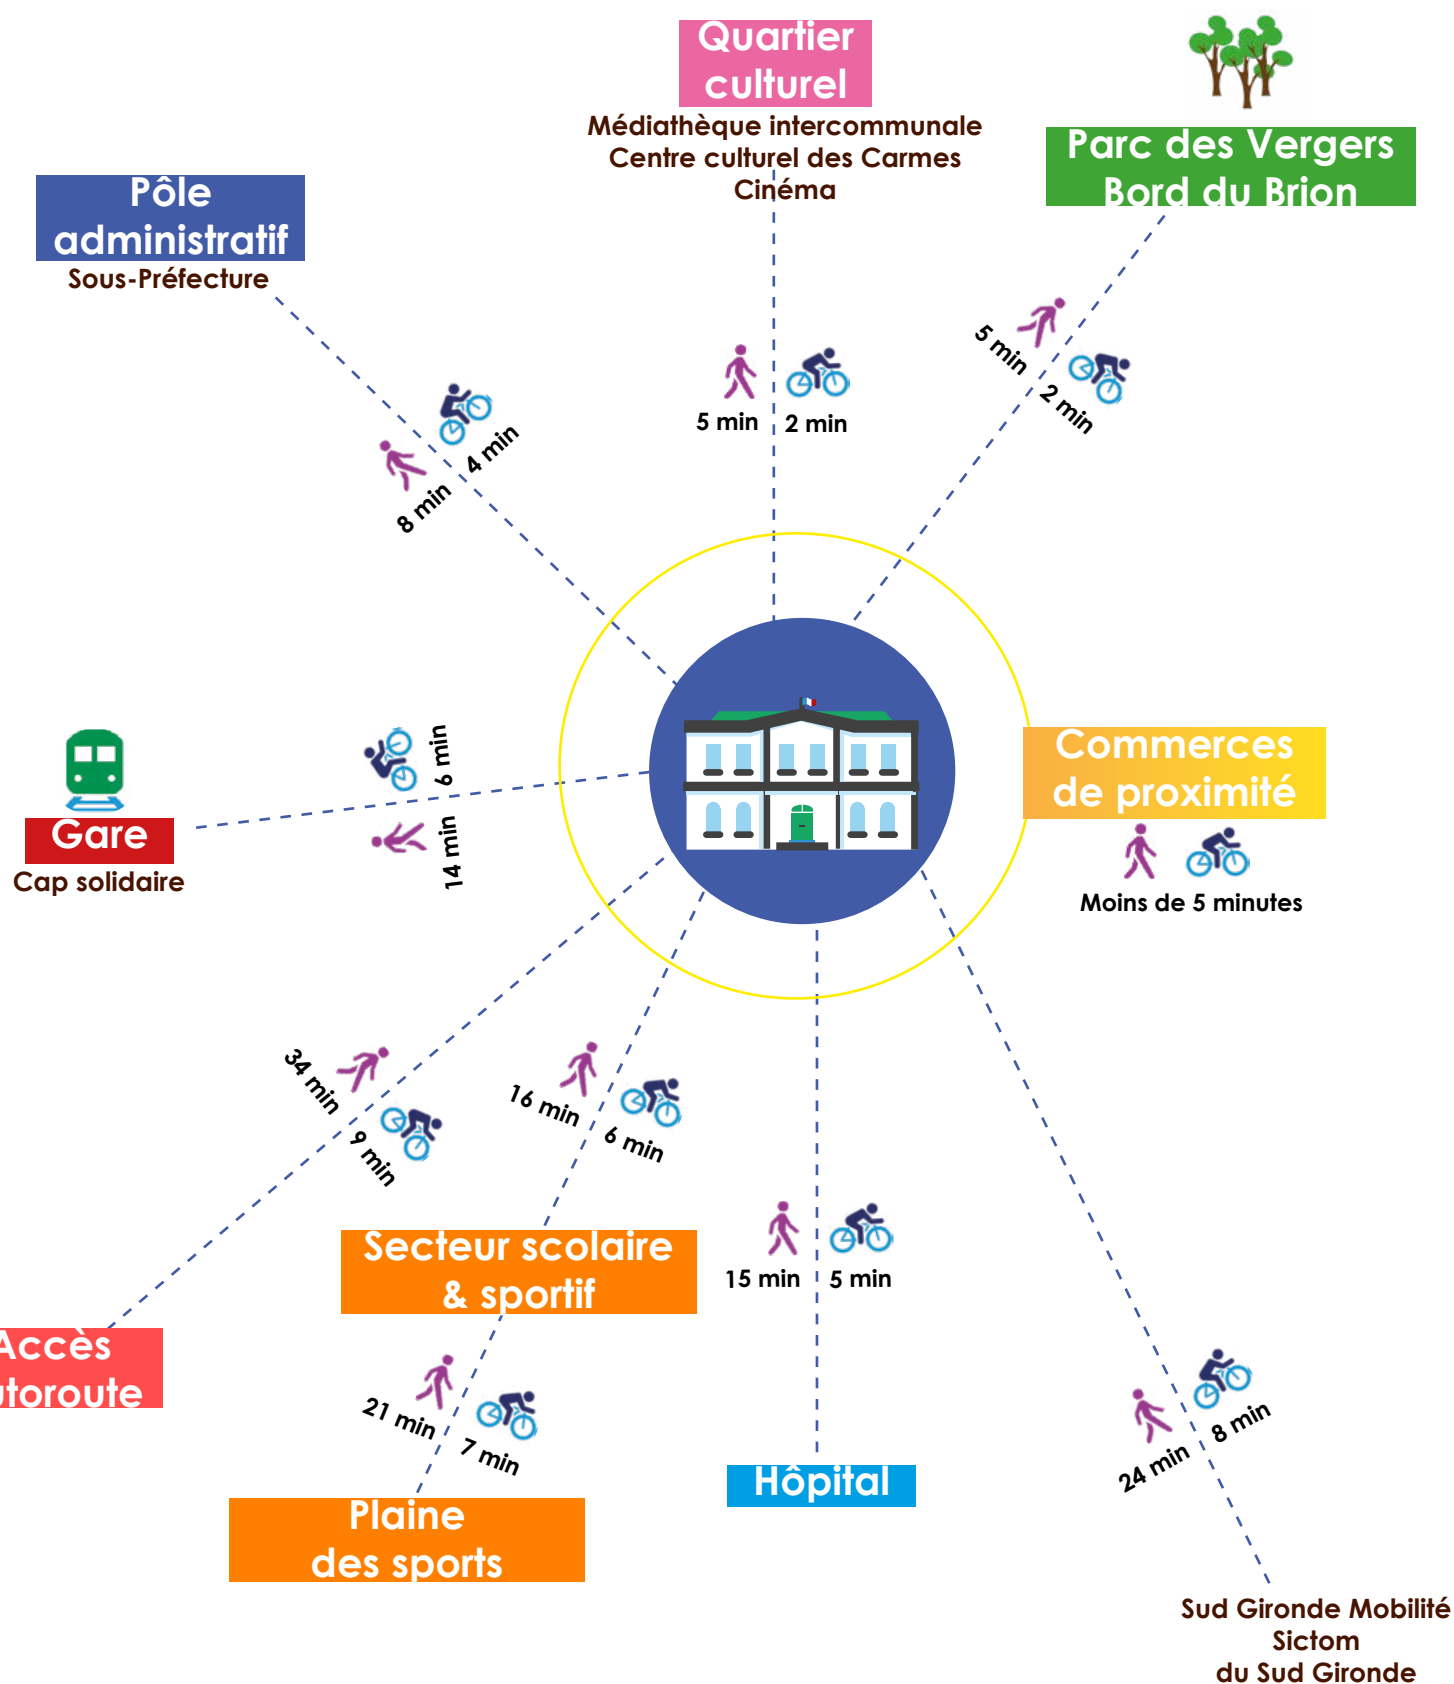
Quartier culturel
Médiathèque intercommunale
Centre culturel des Carmes
Cinéma

Parc des Vergers
Bord du Brion

Pôle administratif
Sous-Préfecture

5 min 2 min

5 min
2 min

8 min
4 min

Gare
Cap solidaire

6 min
14 min

Commerces de proximité
Moins de 5 minutes

34 min
9 min

16 min
6 min

15 min 5 min

Secteur scolaire & sportif

Accès
toroute

21 min
7 min

Plaine des sports

Hôpital

24 min
8 min

Sud Gironde Mobilité
Sictom
du Sud Gironde